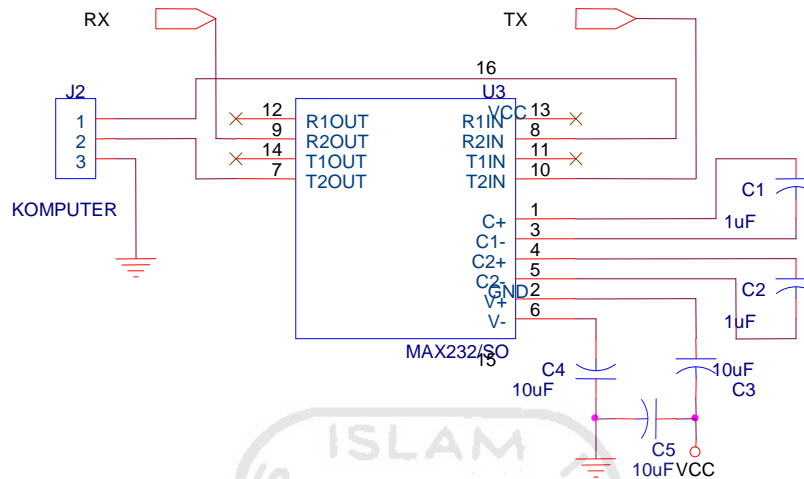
RX

TX

16

U3

VCC

J2

1

2

3

KOMPUTER

12

9

14

7

R1OUT

R2OUT

T1OUT

T2OUT

R1IN

R2IN

T1IN

T2IN

13

8

11

10

C+

C1-

C2+

C2-

V+

V-

GND

1

3

4

5

2

6

C1

1uF

C2

1uF

MAX232/SO

15

C4

10uF

10uF

C3

ISLAM

C5

10uF

VCC